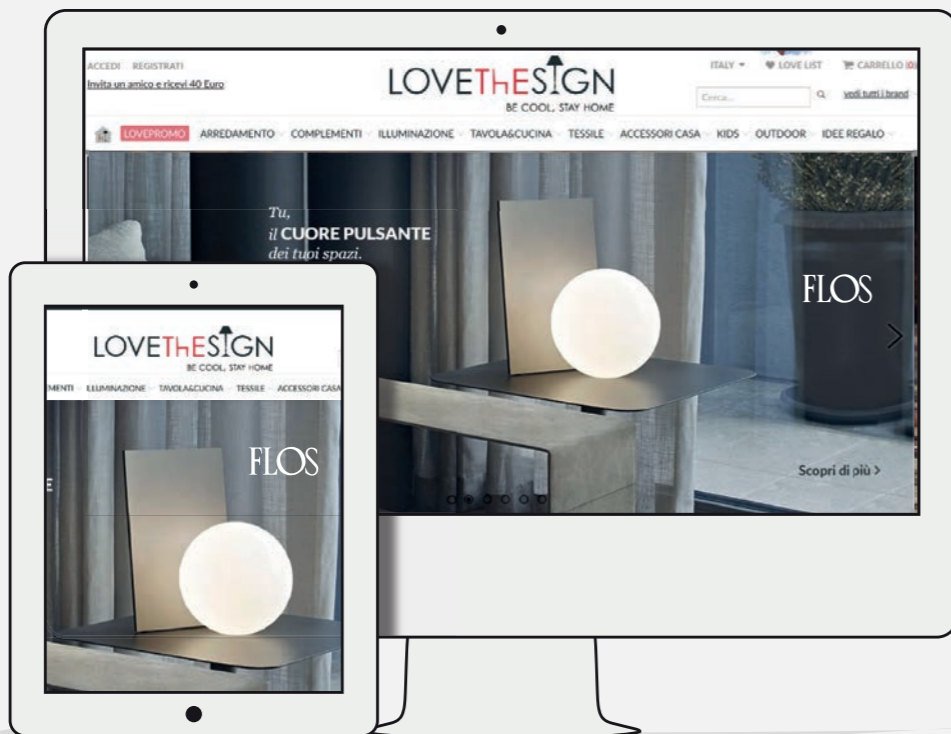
ACCEDI REGISTRATI
Invita un amico e ricevi 40 Euro

LOVETHESIGN
BE COOL, STAY HOME

ITALY LOVE LIST CARRELLO
Cerca... vedi tutti i brand

LOVEPROMO ARREDAMENTO COMPLEMENTI ILLUMINAZIONE TAVOLA&CUCINA TESSILE ACCESSORI CASA KIDS OUTDOOR IDEE REGALO

Tu,
il CUORE PULSANTE
dei tuoi spazi.

FLOS

Scopri di più >

LOVETHESIGN
BE COOL, STAY HOME

MENTI ILLUMINAZIONE TAVOLA&CUCINA TESSILE ACCESSORI CASA

FLOS